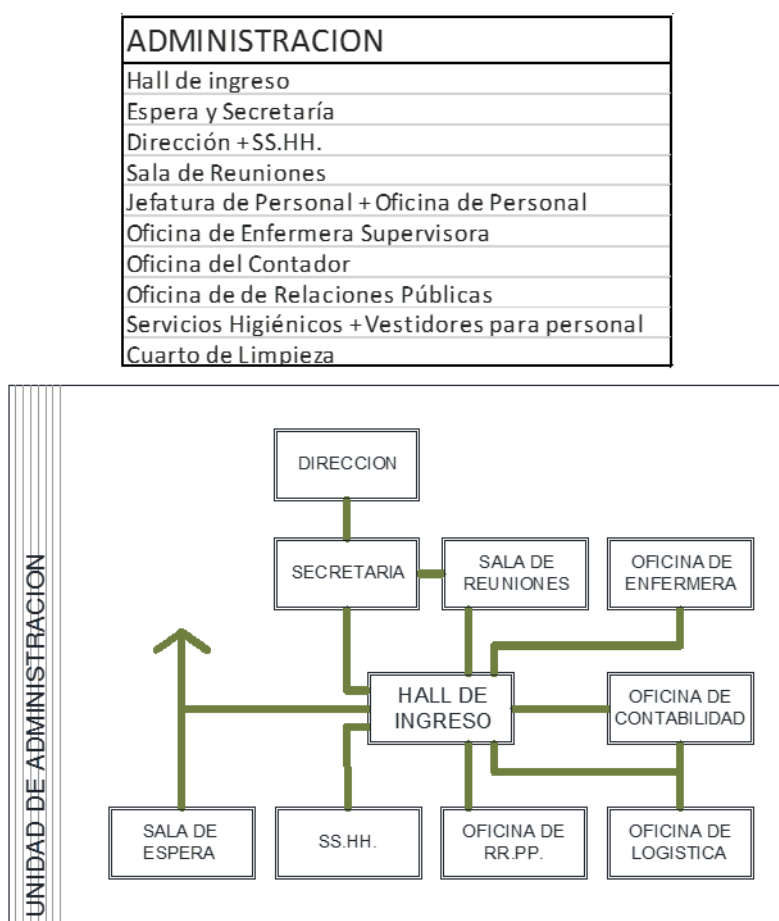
| ADMINISTRACION |
|---|
| Hall de ingreso |
| Espera y Secretaría |
| Dirección + SS.HH. |
| Sala de Reuniones |
| Jefatura de Personal + Oficina de Personal |
| Oficina de Enfermera Supervisora |
| Oficina del Contador |
| Oficina de de Relaciones Públicas |
| Servicios Higiénicos + Vestidores para personal |
| Cuarto de Limpieza |

UNIDAD DE ADMINISTRACION

DIRECCION

SECRETARIA

SALA DE REUNIONES

OFICINA DE ENFERMERA

HALL DE INGRESO

OFICINA DE CONTABILIDAD

SALA DE ESPERA

SS.HH.

OFICINA DE RR.PP.

OFICINA DE LOGISTICA